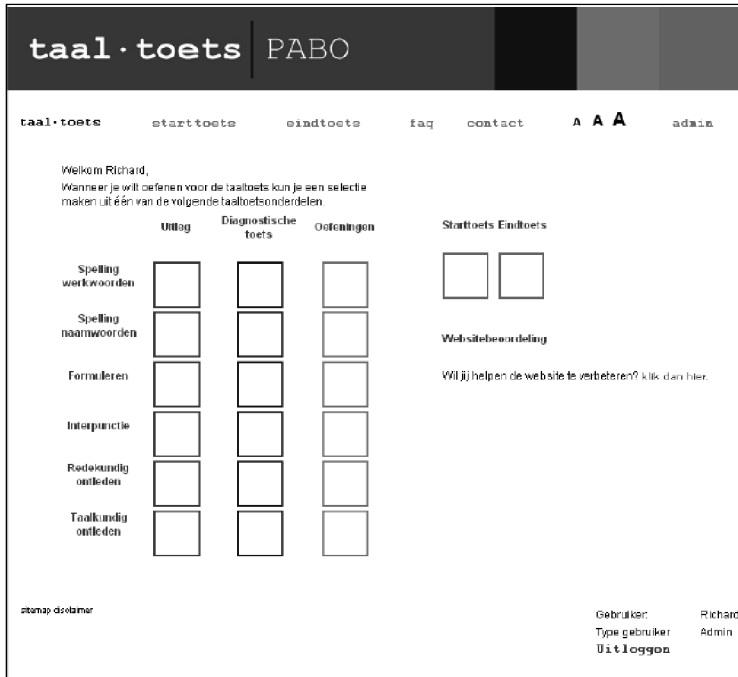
taal·toets | PABO

taal·toets starttoets eindtoets faq contact A A A admin

Welkom Richard,
Wanneer je wilt oefenen voor de taaltoets kun je een selectie maken uit één van de volgende taaltoetsonderdelen.

Uitleg Diagnostische toets Oefeningen

Spelling werkwoorden

Spelling naamwoorden

Formuleren

Interpunctie

Redekundig ontleden

Taalkundig ontleden

Starttoets Eindtoets

Websitebeoordeling

Wil jij helpen de website te verbeteren? klik dan hier.

sitemap disclaimer

Gebruiker: Richard
Type gebruiker Admin
Uitloggen